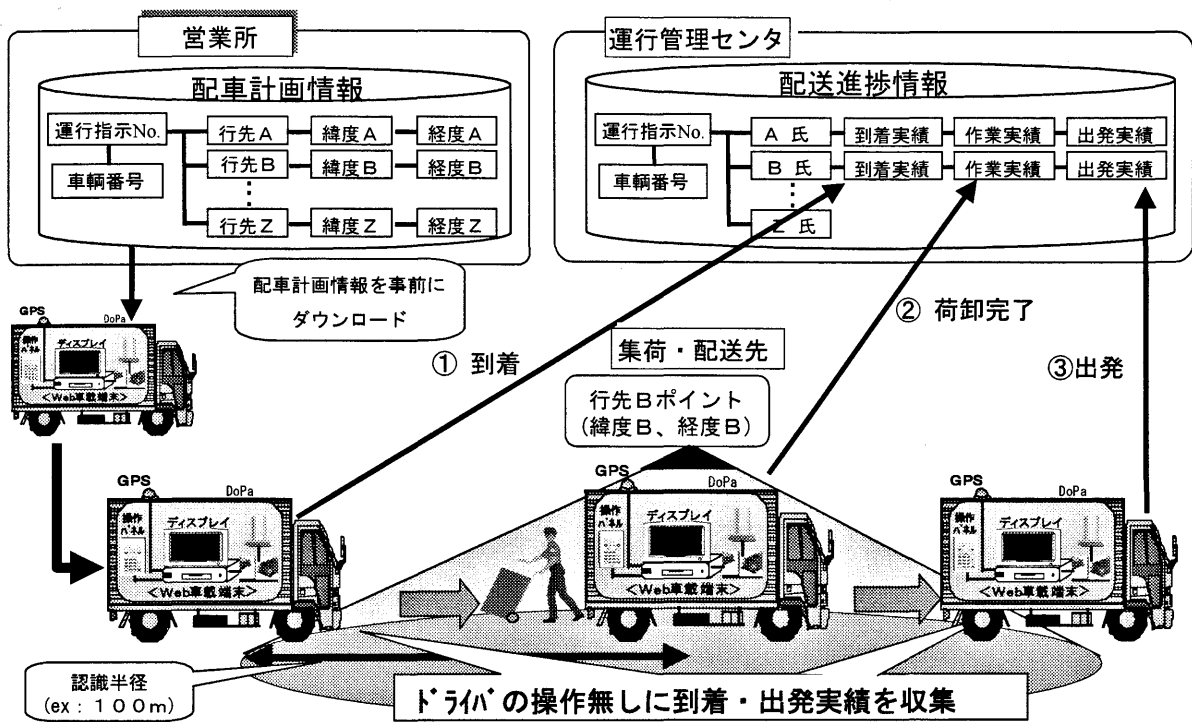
営業所

配車計画情報

運行指示No.

車輌番号

行先A 緯度A 経度A

行先B 緯度B 経度B

⋮

行先Z 緯度Z 経度Z

運行管理センタ

配送進捗情報

運行指示No.

車輌番号

A 氏 到着実績 作業実績 出発実績

B 氏 到着実績 作業実績 出発実績

⋮

Z 氏

配車計画情報を事前にダウンロード

GPS DoPa

操作パネル

ディスプレイ

<Web車載端末>

① 到着

集荷・配送先

② 荷卸完了

③出発

行先Bポイント（緯度B、経度B）

GPS DoPa

操作パネル

ディスプレイ

<Web車載端末>

GPS DoPa

操作パネル

ディスプレイ

<Web車載端末>

GPS DoPa

操作パネル

ディスプレイ

<Web車載端末>

認識半径 (ex：100m)

ﾄﾞﾗｲﾊﾞの操作無しに到着・出発実績を収集